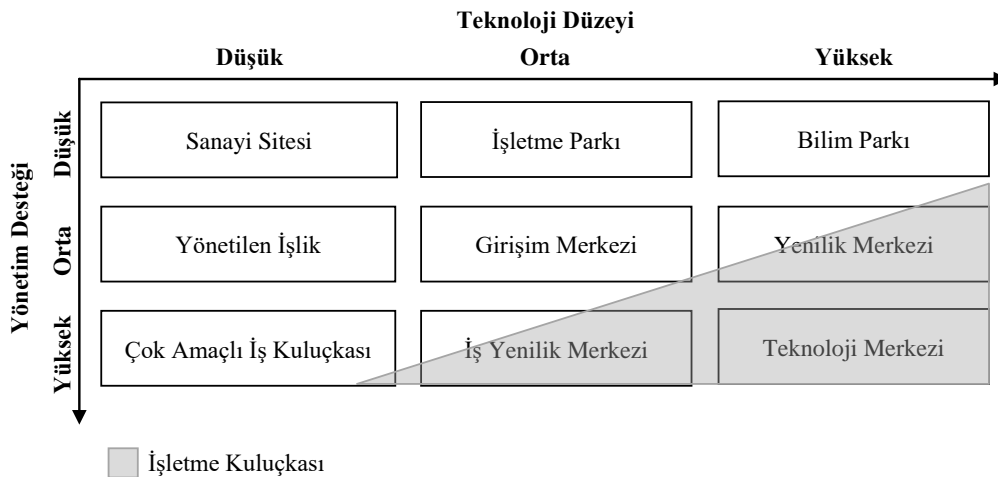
Teknoloji Düzeyi

Düşük Orta Yüksek

Yönetim Desteği

Düşük Orta Yüksek

| | Düşük | Orta | Yüksek |
|---|---|---|---|
| Düşük | Sanayi Sitesi | İşletme Parkı | Bilim Parkı |
| Orta | Yönetilen İşlik | Girişim Merkezi | Yenilik Merkezi |
| Yüksek | Çok Amaçlı İş Kuluçkası | İş Yenilik Merkezi | Teknoloji Merkezi |

İşletme Kuluçkası